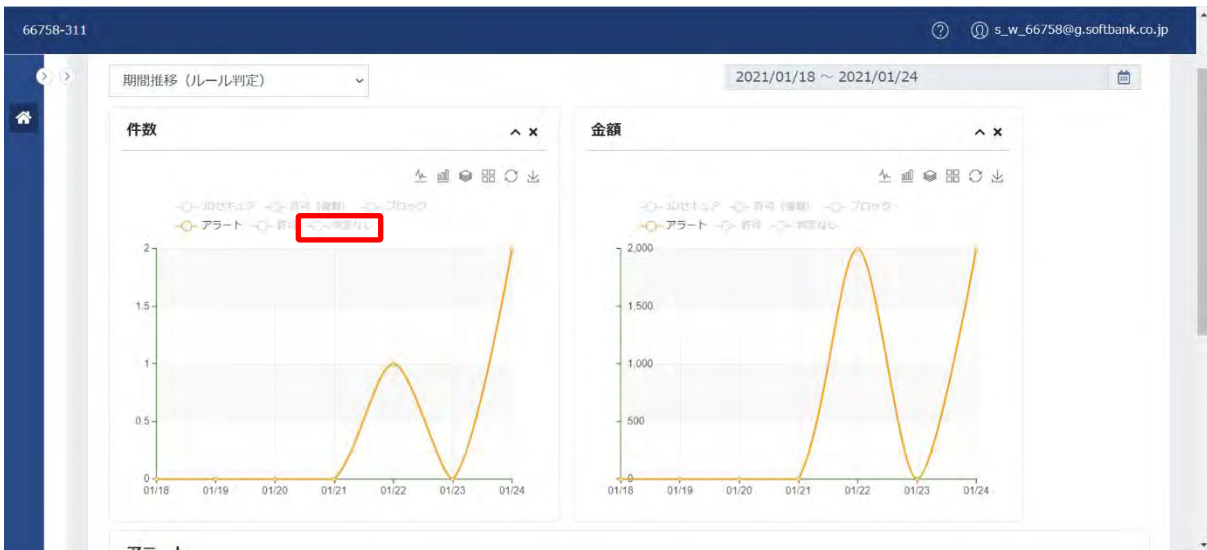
66758-311

s_w_66758@g.softbank.co.jp

期間推移（ルール判定）

2021/01/18 ~ 2021/01/24

件数

3Dセキュア　許可（審査）　ブロック
アラート　許可　判定なし

2
1.5
1
0.5
0

01/18 01/19 01/20 01/21 01/22 01/23 01/24

金額

3Dセキュア　許可（審査）　ブロック
アラート　許可　判定なし

2,000
1,500
1,000
500
0

01/18 01/19 01/20 01/21 01/22 01/23 01/24

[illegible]